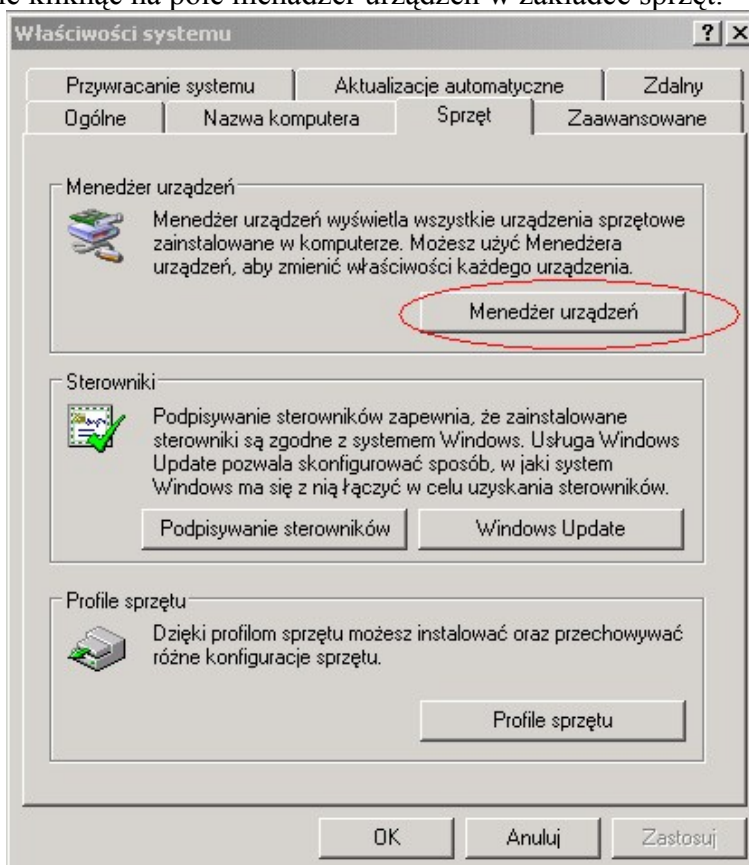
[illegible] kliknąć na pole menadżer urządzeń w zakładce sprzęt.

Właściwości systemu

?
X

Przywracanie systemu | Aktualizacje automatyczne | Zdalny
Ogólne | Nazwa komputera | Sprzęt | Zaawansowane

Menedżer urządzeń

Menedżer urządzeń wyświetla wszystkie urządzenia sprzętowe zainstalowane w komputerze. Możesz użyć Menedżera urządzeń, aby zmienić właściwości każdego urządzenia.

Menedżer urządzeń

Sterowniki

Podpisywanie sterowników zapewnia, że zainstalowane sterowniki są zgodne z systemem Windows. Usługa Windows Update pozwala skonfigurować sposób, w jaki system Windows ma się z nią łączyć w celu uzyskania sterowników.

Podpisywanie sterowników
Windows Update

Profile sprzętu

Dzięki profilom sprzętu możesz instalować oraz przechowywać różne konfiguracje sprzętu.

Profile sprzętu

OK
Anuluj
Zastosuj